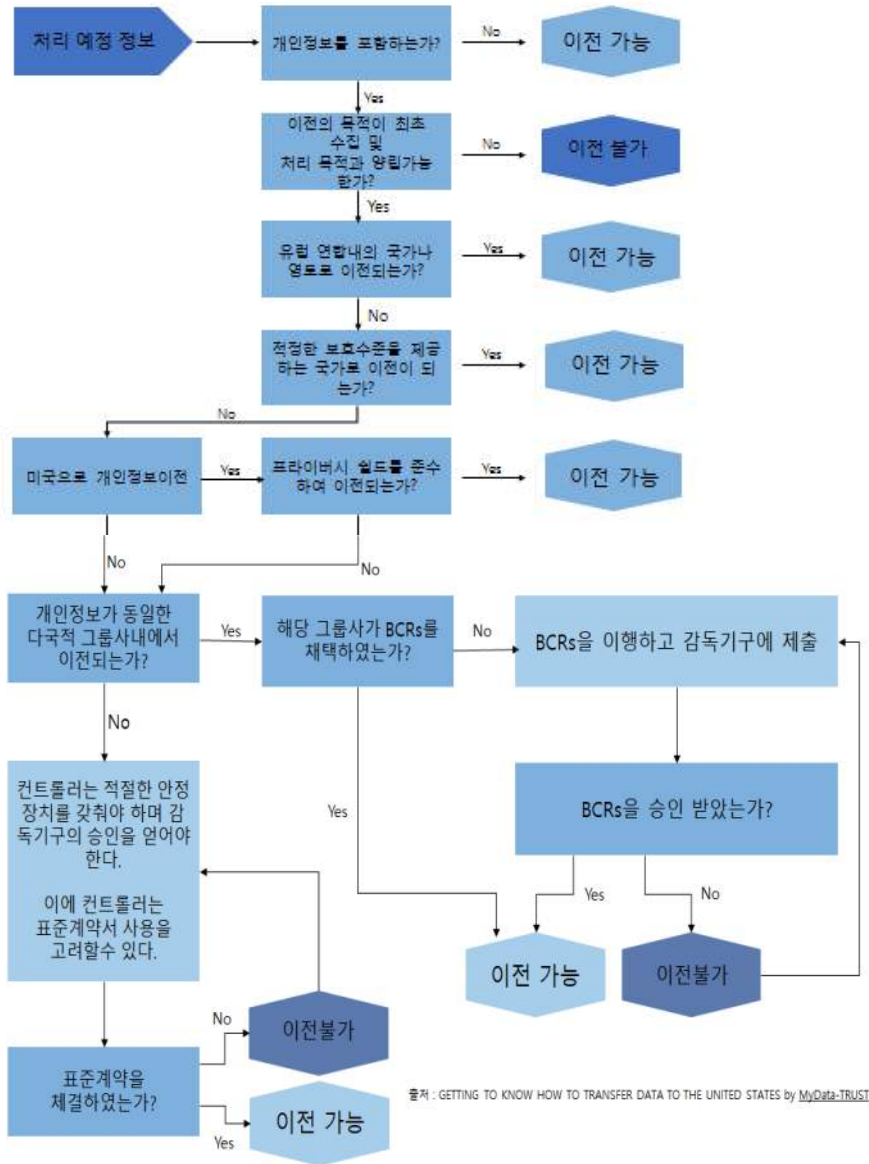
처리 예정 정보

개인정보를 포함하는가?

No

이전 가능

Yes

이전의 목적이 최초 수집 및 처리 목적과 양립가능한가?

No

이전 불가

Yes

유럽 연합내의 국가나 영토로 이전되는가?

Yes

이전 가능

No

적정한 보호수준을 제공하는 국가로 이전이 되는가?

Yes

이전 가능

No

미국으로 개인정보이전

Yes

프라이버시 쉴드를 준수하여 이전되는가?

Yes

이전 가능

No

No

개인정보가 동일한 다국적 그룹사내에서 이전되는가?

Yes

해당 그룹사가 BCRs를 채택하였는가?

No

BCRs을 이행하고 감독기구에 제출

No

Yes

BCRs을 승인 받았는가?

컨트롤러는 적절한 안정장치를 갖춰야 하며 감독기구의 승인을 얻어야 한다.

이에 컨트롤러는 표준계약서 사용을 고려할수 있다.

Yes

No

이전 가능

이전불가

No

이전불가

표준계약을 체결하였는가?

이전 가능

Yes

출처 : GETTING TO KNOW HOW TO TRANSFER DATA TO THE UNITED STATES by MyData-TRUST